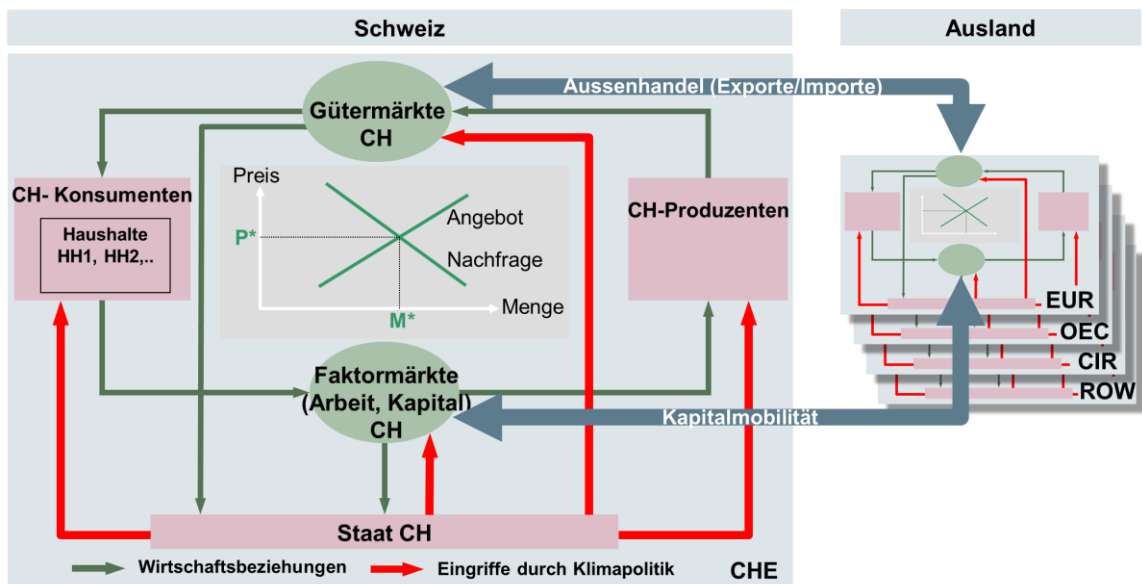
Schweiz

Ausland

Aussenhandel (Exporte/Importe)

Gütermärkte CH

CH- Konsumenten

Haushalte HH1, HH2,..

Preis

Angebot

P*

Nachfrage

M*

Menge

CH-Produzenten

Faktormärkte (Arbeit, Kapital) CH

Kapitalmobilität

EUR

OEC

CIR

ROW

Staat CH

Wirtschaftsbeziehungen

Eingriffe durch Klimapolitik

CHE